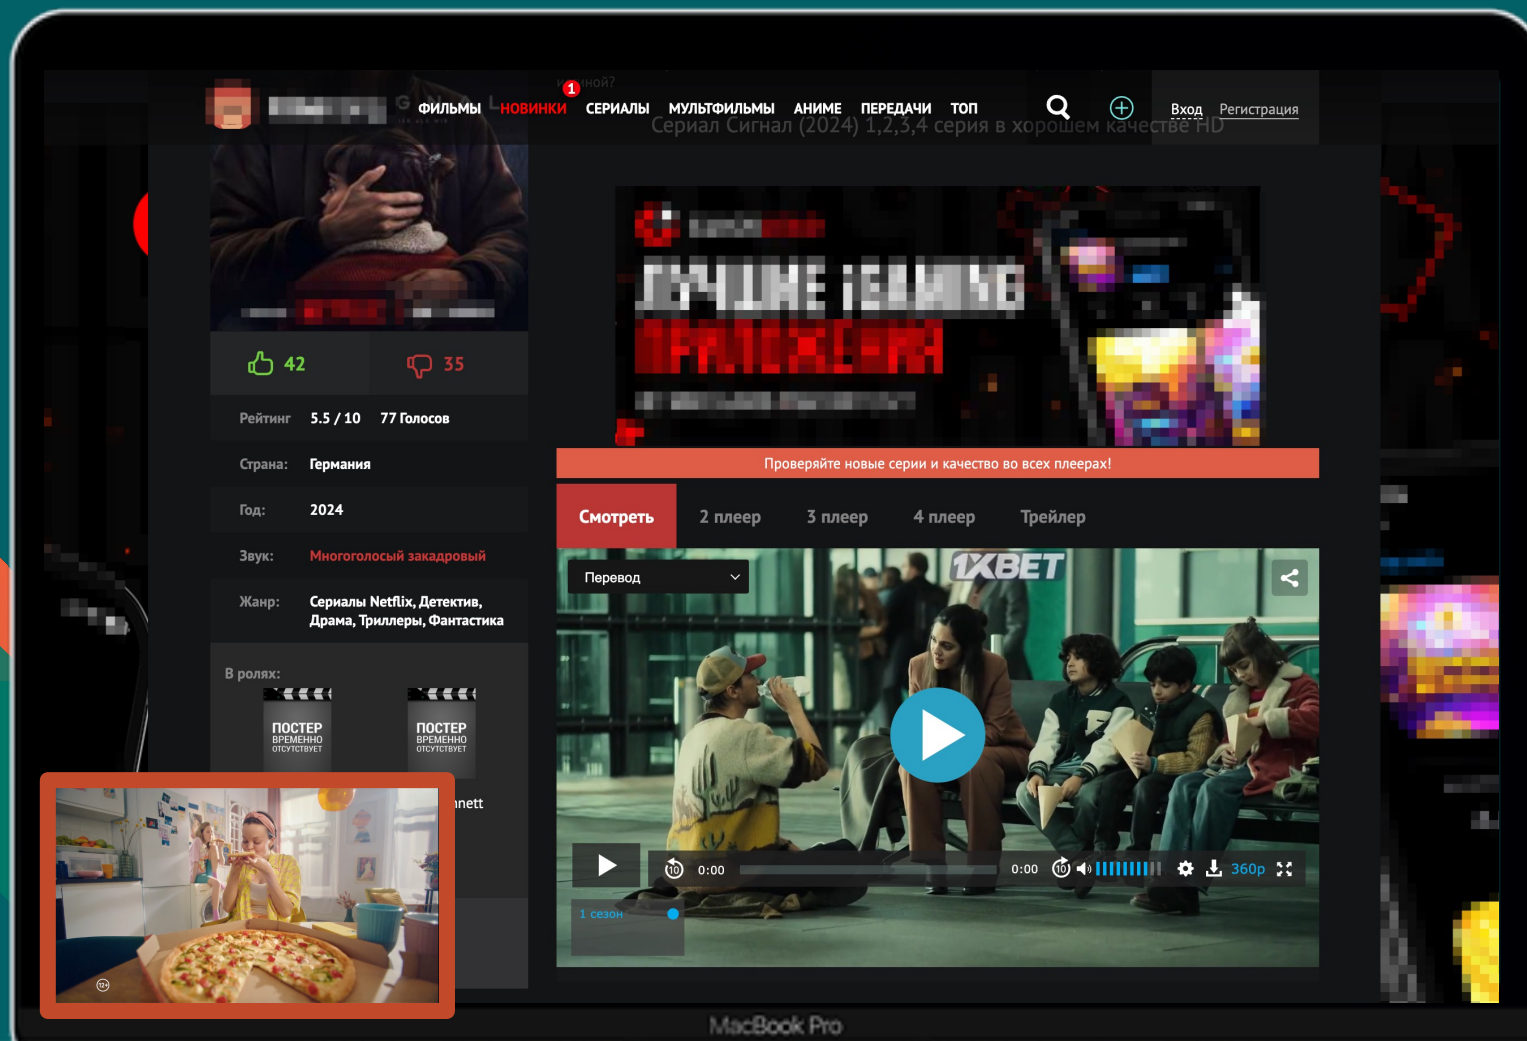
ФИЛЬМЫ НОВИНКИ 1 СЕРИАЛЫ МУЛЬТФИЛЬМЫ АНИМЕ ПЕРЕДАЧИ ТОП

Вход Регистрация

Сериал Сигнал (2024) 1,2,3,4 серия в хорошем качестве HD

42 35

Рейтинг 5.5 / 10 77 Голосов

Страна: Германия

Год: 2024

Звук: Многоголосый закадровый

Жанр: Сериалы Netflix, Детектив, Драма, Триллеры, Фантастика

В ролях:

ПОСТЕР ВРЕМЕННО ОТСУТСТВУЕТ

ПОСТЕР ВРЕМЕННО ОТСУТСТВУЕТ

nett

Проверяйте новые серии и качество во всех плеерах!

Смотреть 2 плеер 3 плеер 4 плеер Трейлер

Перевод

1XBET

0:00 0:00 360p

1 сезон

MacBook Pro